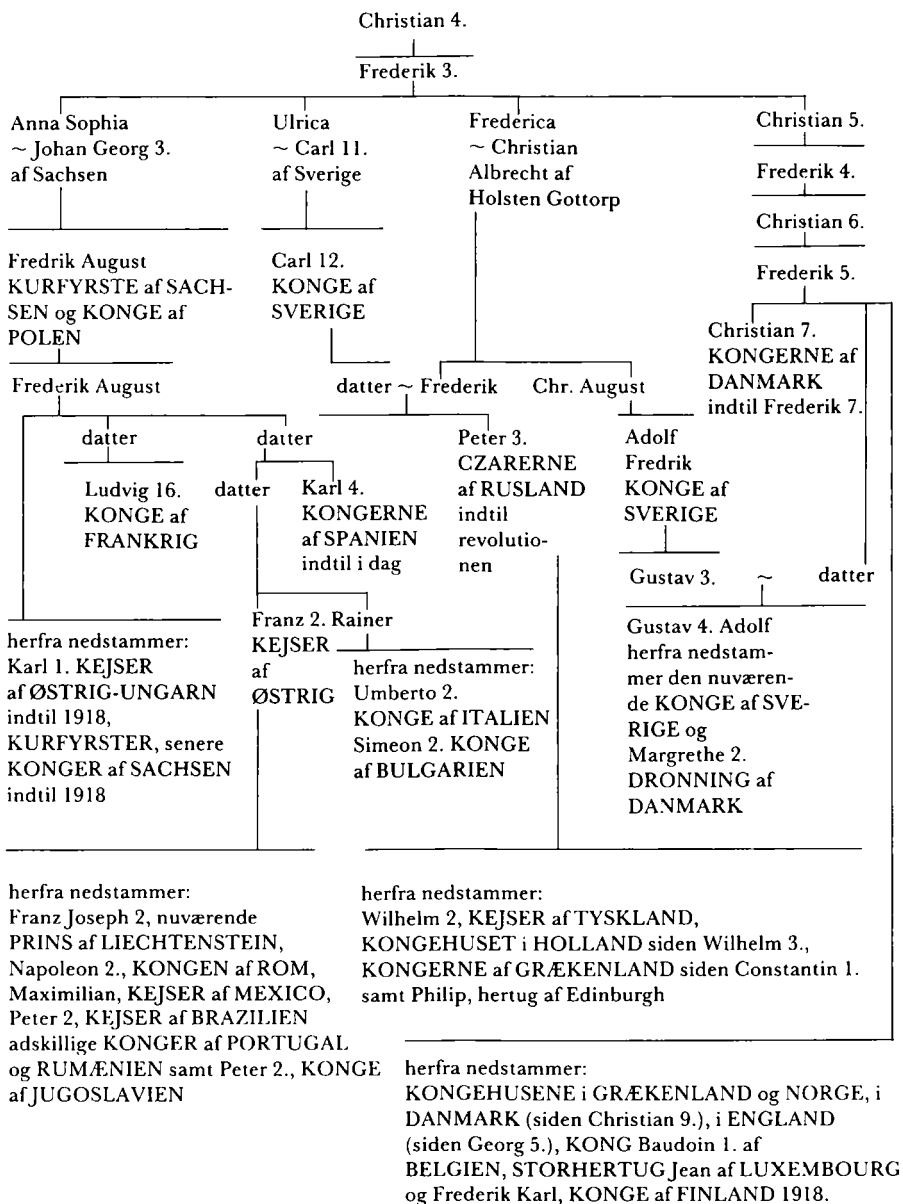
Christian 4.

Frederik 3.

Anna Sophia ~ Johan Georg 3. af Sachsen

Ulrica ~ Carl 11. af Sverige

Frederica ~ Christian Albrecht af Holsten Gottorp

Christian 5.

Frederik 4.

Christian 6.

Frederik 5.

Fredrik August KURFYRSTE af SACHSEN og KONGE af POLEN

Carl 12. KONGE af SVERIGE

Christian 7. KONGERNE af DANMARK indtil Frederik 7.

Frederik August

datter ~ Frederik

Chr. August

datter

datter

Peter 3. CZARERNE af RUSLAND indtil revolutionen

Adolf Fredrik KONGE af SVERIGE

Ludvig 16. KONGE af FRANKRIG

datter

Karl 4. KONGERNE af SPANIEN indtil i dag

Gustav 3. ~ datter

Gustav 4. Adolf herfra nedstammer den nuværende KONGE af SVERIGE og Margrethe 2. DRONNING af DANMARK

herfra nedstammer: Karl 1. KEJSER af ØSTRIG-UNGARN indtil 1918, KURFYRSTER, senere KONGER af SACHSEN indtil 1918

Franz 2. KEJSER af ØSTRIG

Rainer

herfra nedstammer: Umberto 2. KONGE af ITALIEN Simeon 2. KONGE af BULGARIEN

herfra nedstammer: Franz Joseph 2, nuværende PRINS af LIECHTENSTEIN, Napoleon 2., KONGEN af ROM, Maximilian, KEJSER af MEXICO, Peter 2, KEJSER af BRAZILIEN adskillige KONGER af PORTUGAL og RUMÆNIEN samt Peter 2., KONGE af JUGOSLAVIEN

herfra nedstammer: Wilhelm 2, KEJSER af TYSKLAND, KONGEHUSET i HOLLAND siden Wilhelm 3., KONGERNE af GRÆKENLAND siden Constantin 1. samt Philip, hertug af Edinburgh

herfra nedstammer: KONGEHUSENE i GRÆKENLAND og NORGE, i DANMARK (siden Christian 9.), i ENGLAND (siden Georg 5.), KONG Baudoin 1. af BELGIEN, STORHERTUG Jean af LUXEMBOURG og Frederik Karl, KONGE af FINLAND 1918.